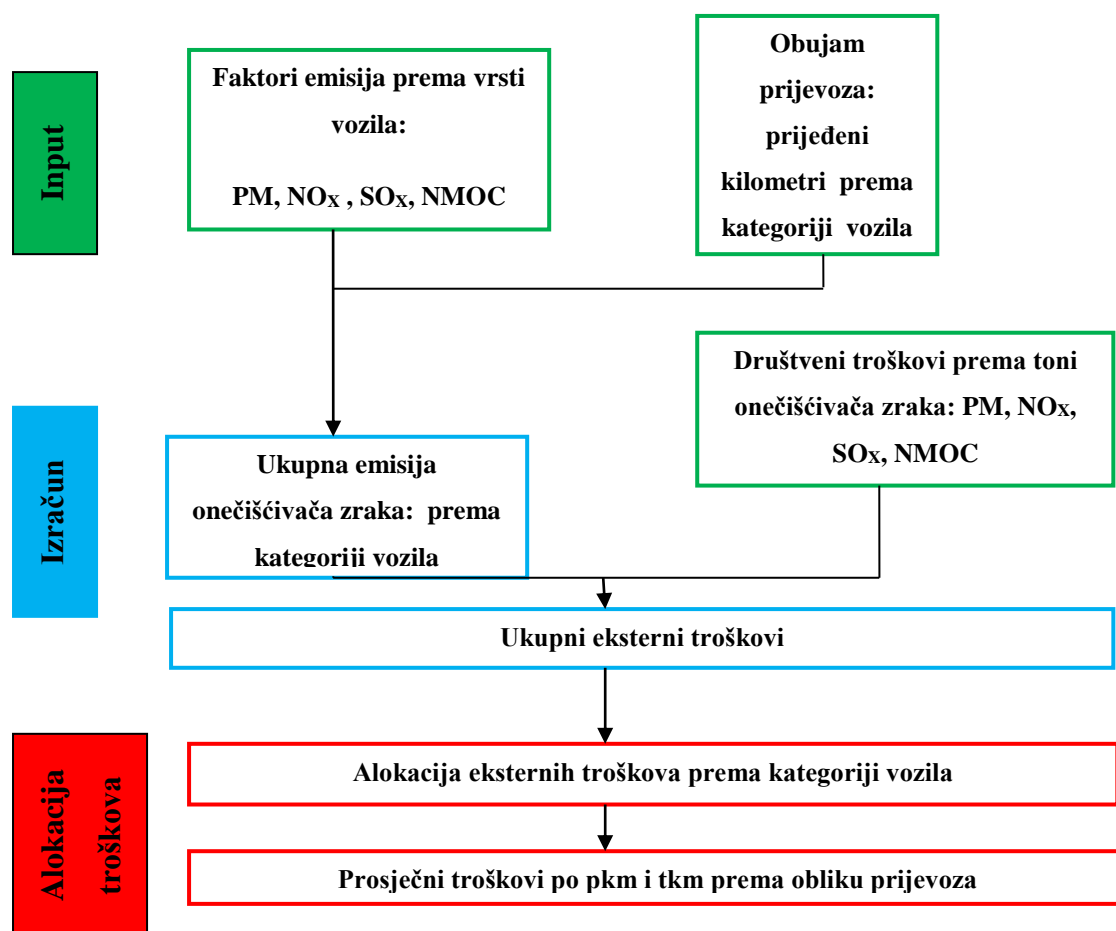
Input

Faktori emisija prema vrsti vozila:

PM, $NO_X$ , $SO_X$, NMOC

Obujam prijevoza: prijeđeni kilometri prema kategoriji vozila

Izračun

Društveni troškovi prema toni onečišćivača zraka: PM, $NO_X$, $SO_X$, NMOC

Ukupna emisija onečišćivača zraka: prema kategoriji vozila

Ukupni eksterni troškovi

Alokacija troškova

Alokacija eksternih troškova prema kategoriji vozila

Prosječni troškovi po pkm i tkm prema obliku prijevoza